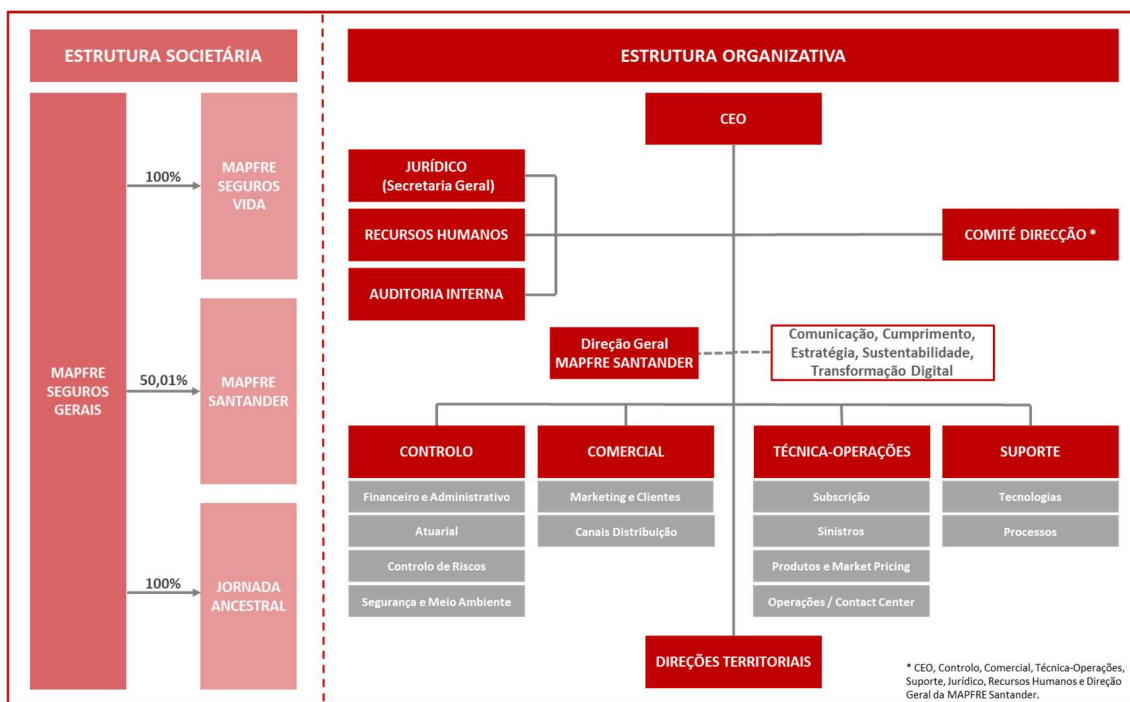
ESTRUTURA SOCIETÁRIA

MAPFRE SEGUROS GERAIS

100%

MAPFRE SEGUROS VIDA

50,01%

MAPFRE SANTANDER

100%

JORNADA ANCESTRAL

ESTRUTURA ORGANIZATIVA

CEO

JURÍDICO (Secretaria Geral)

RECURSOS HUMANOS

AUDITORIA INTERNA

COMITÉ DIRECÇÃO *

Direção Geral MAPFRE SANTANDER

Comunicação, Cumprimento, Estratégia, Sustentabilidade, Transformação Digital

CONTROLO

Financeiro e Administrativo

Atuarial

Controlo de Riscos

Segurança e Meio Ambiente

COMERCIAL

Marketing e Clientes

Canais Distribuição

TÉCNICA-OPERAÇÕES

Subscrição

Sinistros

Produtos e Market Pricing

Operações / Contact Center

SUPORTE

Tecnologias

Processos

DIREÇÕES TERRITORIAIS

* CEO, Controlo, Comercial, Técnica-Operações, Suporte, Jurídico, Recursos Humanos e Direção Geral da MAPFRE Santander.